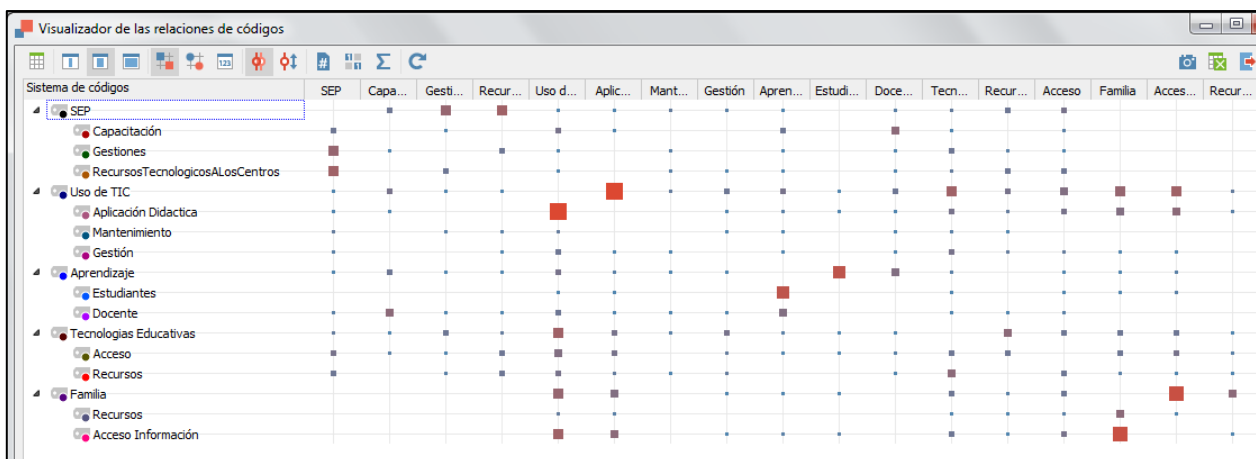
Visualizador de las relaciones de códigos

| Sistema de códigos | SEP | Capa... | Gesti... | Recur... | Uso d... | Aplic... | Mant... | Gestión | Apren... | Estudi... | Doce... | Tecn... | Recur... | Acceso | Familia | Acces... | Recur... |
|---|---|---|---|---|---|---|---|---|---|---|---|---|---|---|---|---|---|
| SEP | | | | | | | | | | | | | | | | | |
| Capacitación | | | | | | | | | | | | | | | | | |
| Gestiones | | | | | | | | | | | | | | | | | |
| RecursosTecnologicosALosCentros | | | | | | | | | | | | | | | | | |
| Uso de TIC | | | | | | | | | | | | | | | | | |
| Aplicación Didactica | | | | | | | | | | | | | | | | | |
| Mantenimiento | | | | | | | | | | | | | | | | | |
| Gestión | | | | | | | | | | | | | | | | | |
| Aprendizaje | | | | | | | | | | | | | | | | | |
| Estudiantes | | | | | | | | | | | | | | | | | |
| Docente | | | | | | | | | | | | | | | | | |
| Tecnologias Educativas | | | | | | | | | | | | | | | | | |
| Acceso | | | | | | | | | | | | | | | | | |
| Recursos | | | | | | | | | | | | | | | | | |
| Familia | | | | | | | | | | | | | | | | | |
| Recursos | | | | | | | | | | | | | | | | | |
| Acceso Información | | | | | | | | | | | | | | | | | |